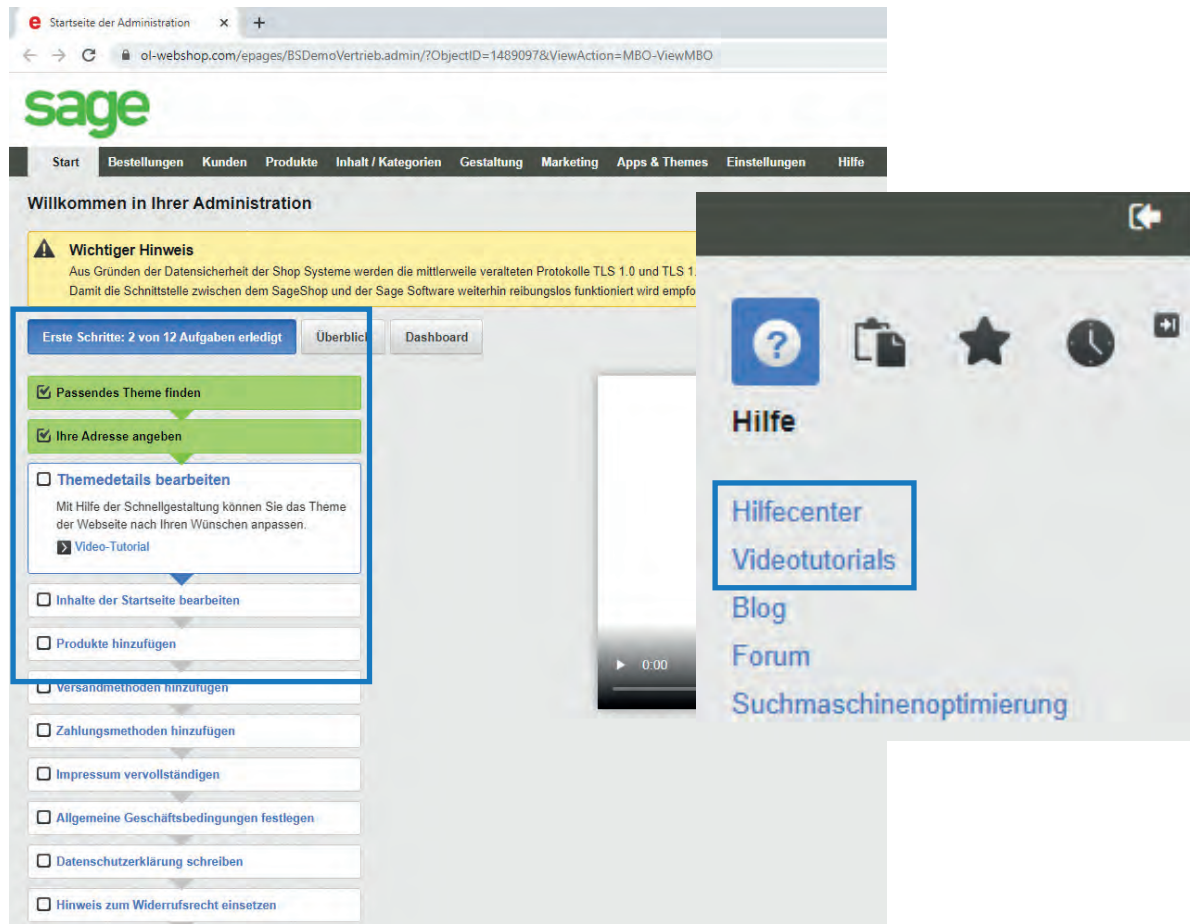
Startseite der Administration × +

ol-webshop.com/epages/BSDemoVertrieb.admin/?ObjectID=1489097&ViewAction=MBO-ViewMBO

sage

Start Bestellungen Kunden Produkte Inhalt / Kategorien Gestaltung Marketing Apps & Themes Einstellungen Hilfe

Willkommen in Ihrer Administration

Wichtiger Hinweis
Aus Gründen der Datensicherheit der Shop Systeme werden die mittlerweile veralteten Protokolle TLS 1.0 und TLS 1.
Damit die Schnittstelle zwischen dem SageShop und der Sage Software weiterhin reibungslos funktioniert wird empfo

Erste Schritte: 2 von 12 Aufgaben erledigt Überblick Dashboard

Passendes Theme finden

Ihre Adresse angeben

Themedetails bearbeiten
Mit Hilfe der Schnellgestaltung können Sie das Theme der Webseite nach Ihren Wünschen anpassen.
Video-Tutorial

Inhalte der Startseite bearbeiten

Produkte hinzufügen

Versandmethoden hinzufügen

Zahlungsmethoden hinzufügen

Impressum vervollständigen

Allgemeine Geschäftsbedingungen festlegen

Datenschutzerklärung schreiben

Hinweis zum Widerrufsrecht einsetzen

0:00

Hilfe

Hilfecenter
Videotutorials
Blog
Forum
Suchmaschinenoptimierung